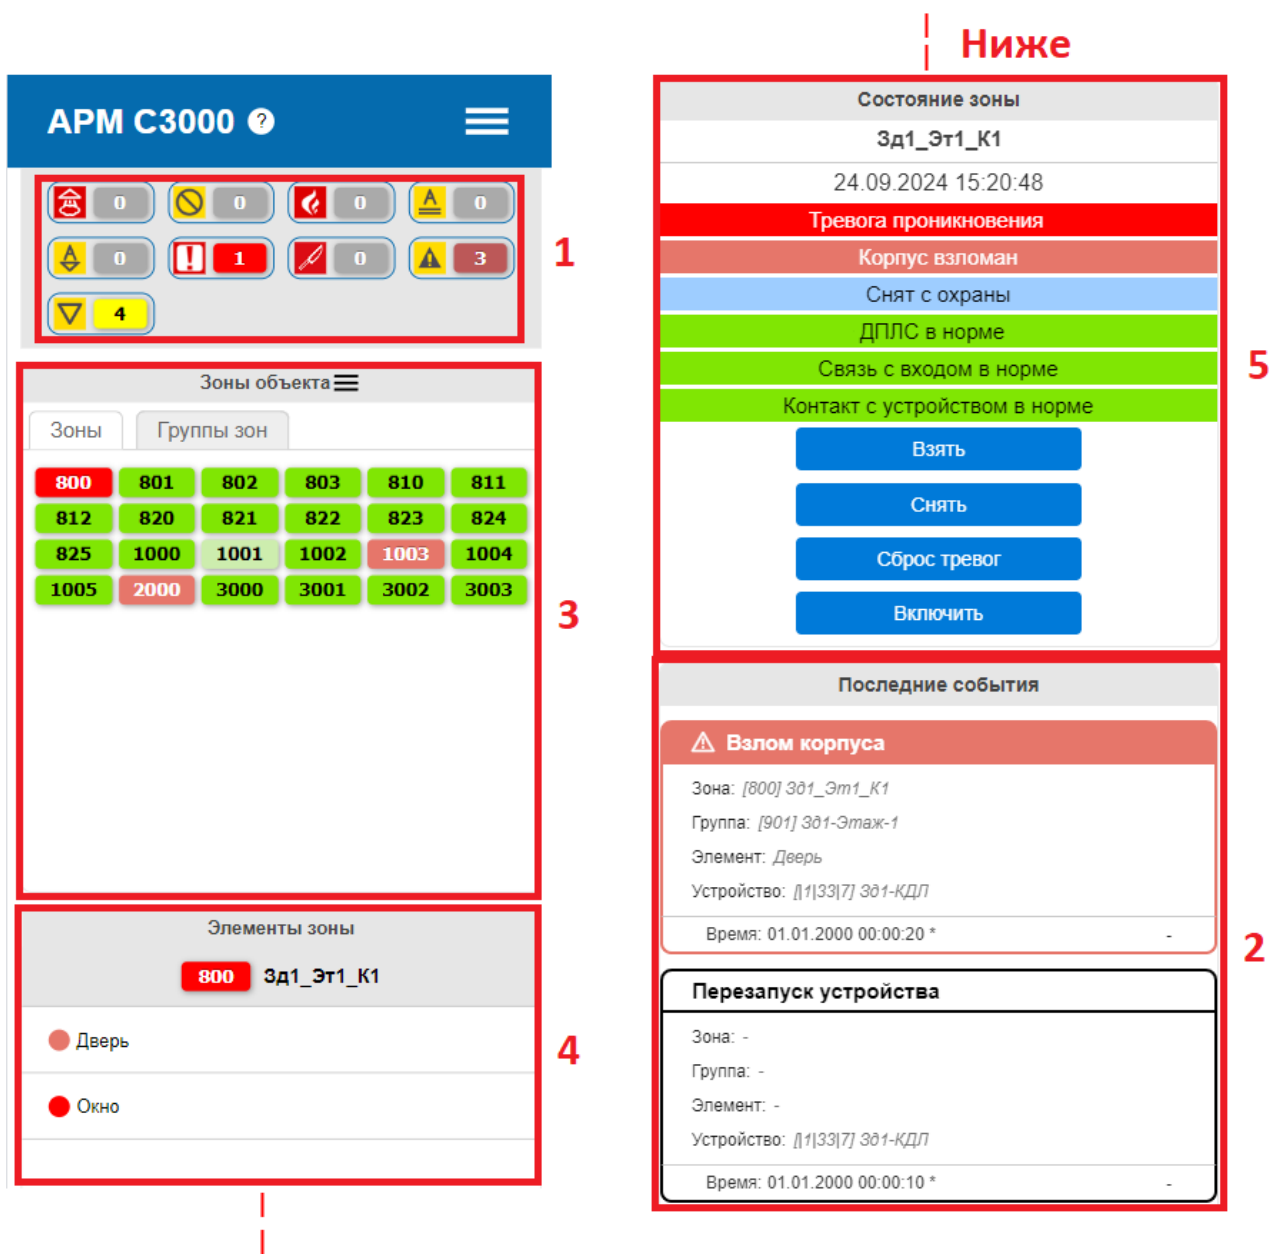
Ниже

АРМ С3000 ?

0 0 0 0
0 1 0 3
4

1

Зоны объекта

Зоны | Группы зон

| 800 | 801 | 802 | 803 | 810 | 811 |
|---|---|---|---|---|---|
| 812 | 820 | 821 | 822 | 823 | 824 |
| 825 | 1000 | 1001 | 1002 | 1003 | 1004 |
| 1005 | 2000 | 3000 | 3001 | 3002 | 3003 |

3

Элементы зоны

800 Зд1_Эт1_К1

Дверь

Окно

4

Состояние зоны

Зд1_Эт1_К1

24.09.2024 15:20:48

Тревога проникновения

Корпус взломан

Снят с охраны

ДПЛС в норме

Связь с входом в норме

Контакт с устройством в норме

Взять

Снять

Сброс тревог

Включить

5

Последние события

Взлом корпуса

Зона: [800] Зд1_Эт1_К1

Группа: [901] Зд1-Этаж-1

Элемент: Дверь

Устройство: [1|33|7] Зд1-КДЛ

Время: 01.01.2000 00:00:20 * -

Перезапуск устройства

Зона: -

Группа: -

Элемент: -

Устройство: [1|33|7] Зд1-КДЛ

Время: 01.01.2000 00:00:10 * -

2